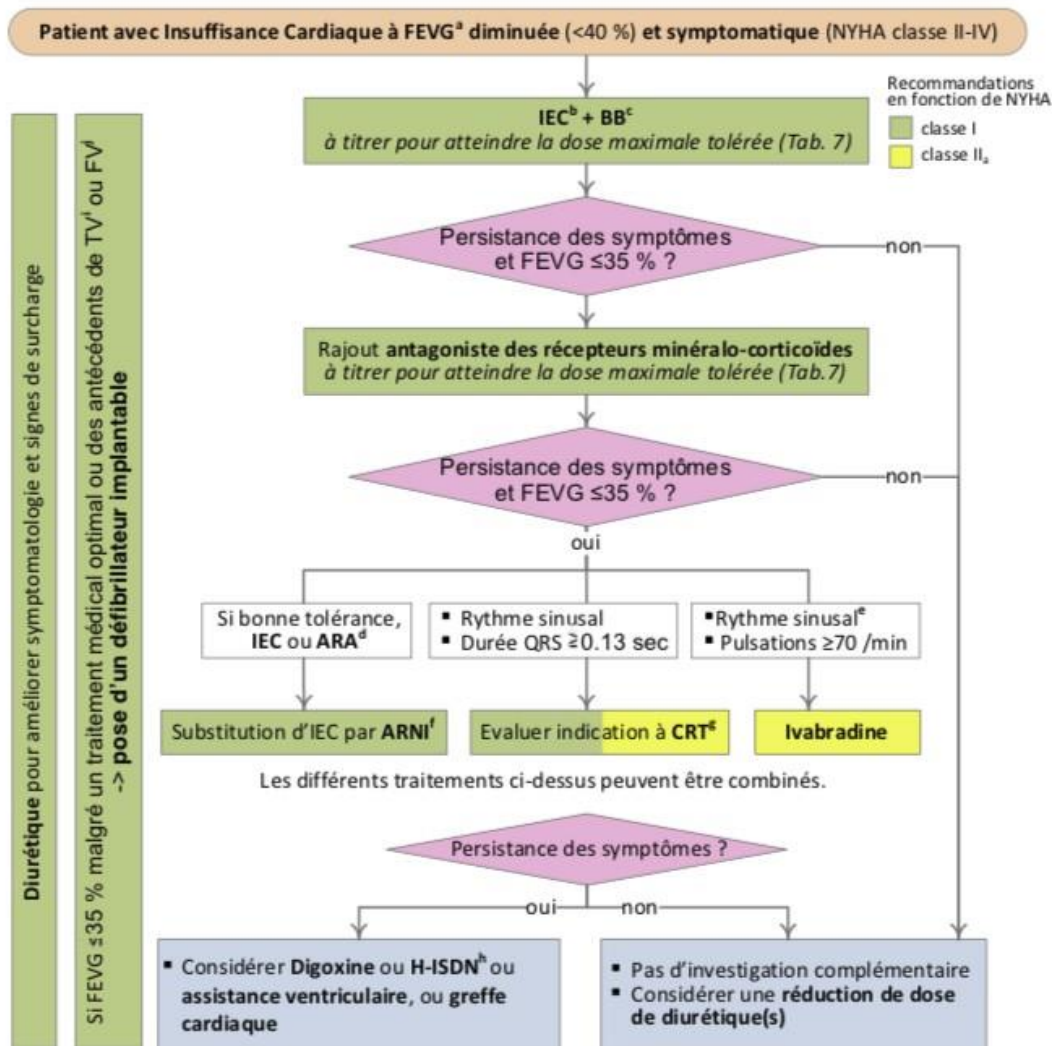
Patient avec Insuffisance Cardiaque à FEVG$^{a}$ diminuée (<40 %) et symptomatique (NYHA classe II-IV)

Recommandations en fonction de NYHA
classe I
classe II$_{a}$

Diurétique pour améliorer symptomatologie et signes de surcharge

Si FEVG ≤35 % malgré un traitement médical optimal ou des antécédents de TV$^{i}$ ou FV$^{j}$ -> pose d'un défibrillateur implantable

IEC$^{b}$ + BB$^{c}$
à titrer pour atteindre la dose maximale tolérée (Tab. 7)

Persistance des symptômes et FEVG ≤35 % ?

non

Rajout antagoniste des récepteurs minéralo-corticoïdes à titrer pour atteindre la dose maximale tolérée (Tab.7)

Persistance des symptômes et FEVG ≤35 % ?

non

oui

Si bonne tolérance, IEC ou ARA$^{d}$

▪ Rythme sinusal
▪ Durée QRS ≥0.13 sec

▪ Rythme sinusal$^{e}$
▪ Pulsations ≥70 /min

Substitution d'IEC par ARNI$^{f}$

Evaluer indication à CRT$^{g}$

Ivabradine

Les différents traitements ci-dessus peuvent être combinés.

Persistance des symptômes ?

oui

non

▪ Considérer Digoxine ou H-ISDN$^{h}$ ou assistance ventriculaire, ou greffe cardiaque

▪ Pas d'investigation complémentaire
▪ Considérer une réduction de dose de diurétique(s)